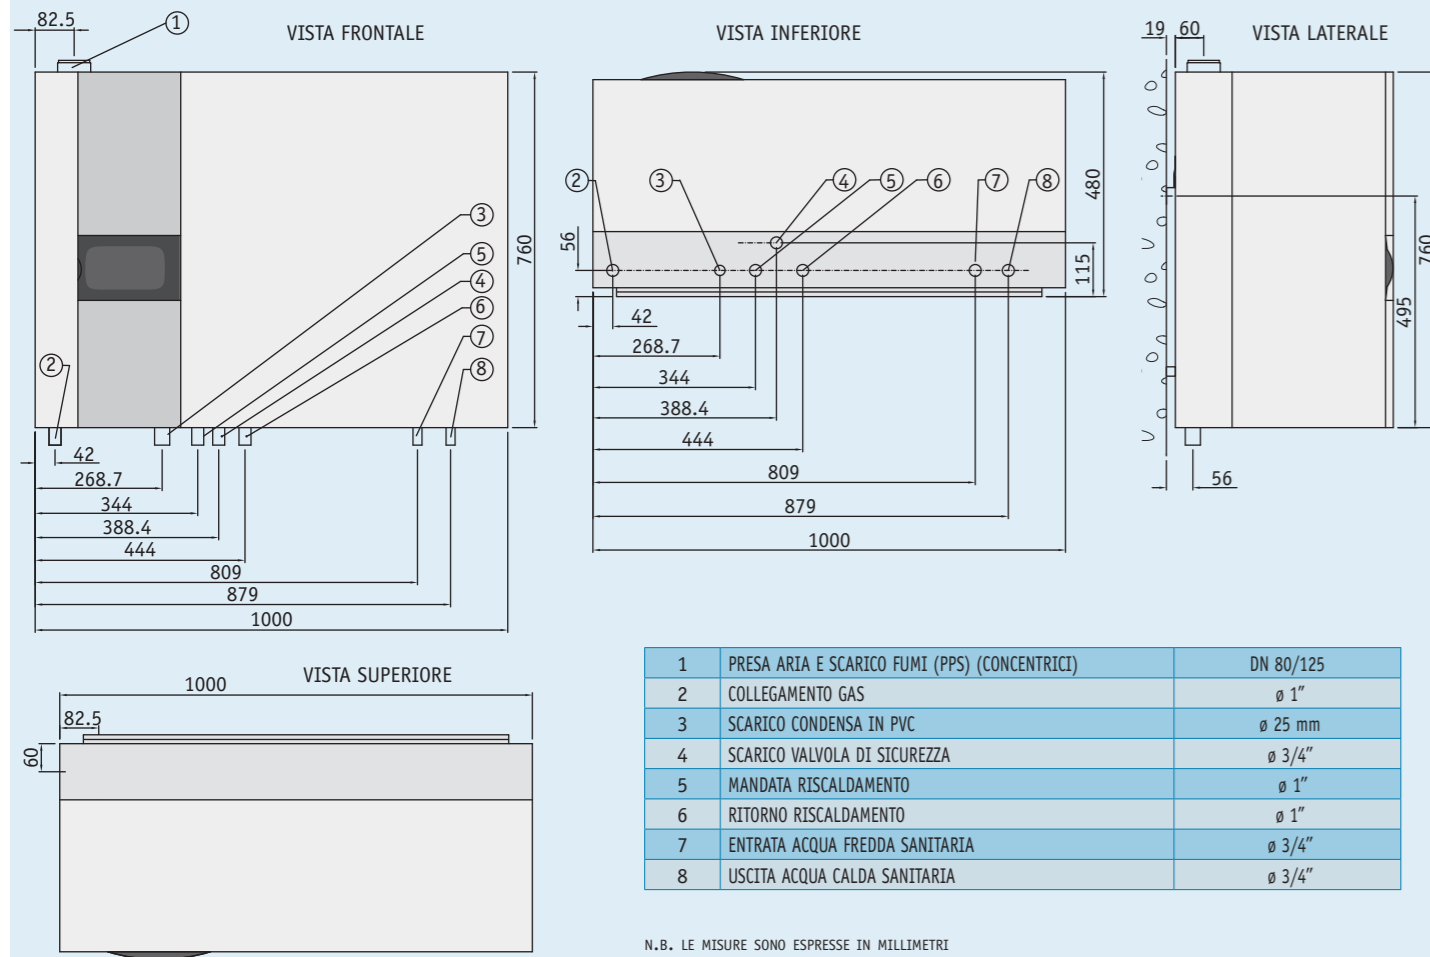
VISTA FRONTALE

82.5
1
3
5
4
6
7
8
2
760
42
268.7
344
388.4
444
809
879
1000

VISTA INFERIORE

2
3
4
5
6
7
8
480
56
115
42
268.7
344
388.4
444
809
879
1000

VISTA LATERALE

19
60
760
495
56

VISTA SUPERIORE

1000
82.5
60

| 1 | PRESA ARIA E SCARICO FUMI (PPS) (CONCENTRICI) | DN 80/125 |
|---|---|---|
| 2 | COLLEGAMENTO GAS | ø 1″ |
| 3 | SCARICO CONDENSA IN PVC | ø 25 mm |
| 4 | SCARICO VALVOLA DI SICUREZZA | ø 3/4″ |
| 5 | MANDATA RISCALDAMENTO | ø 1″ |
| 6 | RITORNO RISCALDAMENTO | ø 1″ |
| 7 | ENTRATA ACQUA FREDDA SANITARIA | ø 3/4″ |
| 8 | USCITA ACQUA CALDA SANITARIA | ø 3/4″ |

N.B. LE MISURE SONO ESPRESSE IN MILLIMETRI